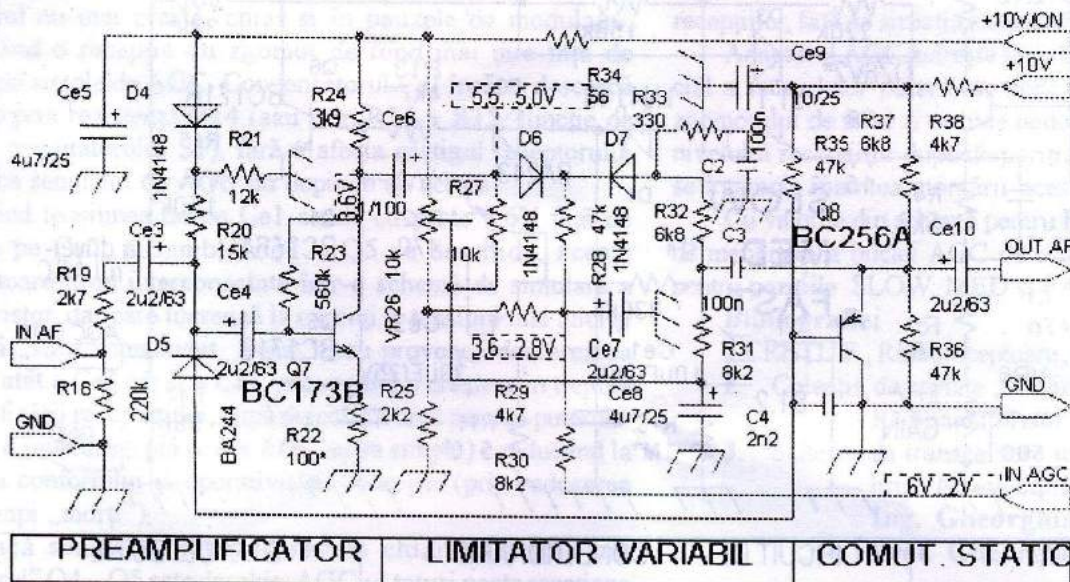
+10V/ON
+10V
Ce5
4u7/25
D4
1N4148
R24
3k9
Ce6
R34
56
5,5...5,0V
R33
330
Ce9
10/25
R35
47k
R37
6k8
R38
4k7
R21
12k
3,6V
D6
D7
C2
100n
R20
15k
1/100
R27
10k
1N4148
47k
R28
1N4148
R32
6k8
C3
Q8
BC256A
Ce10
OUT AF
Ce3
2u2/63
R23
560k
10k
VR26
2u2/63
R19
2k7
Ce4
100n
IN AF
D5
2u2/63
Q7
3,6...2,8V
Ce7
2u2/63
R31
8k2
R36
47k
GND
R16
220k
BA244
BC173B
R25
2k2
R29
4k7
Ce8
4u7/25
C4
2n2
GND
R22
100*
R30
8k2
6V...2V
IN AGC
PREAMPLIFICATOR
LIMITATOR VARIABIL
COMUT. STATIO